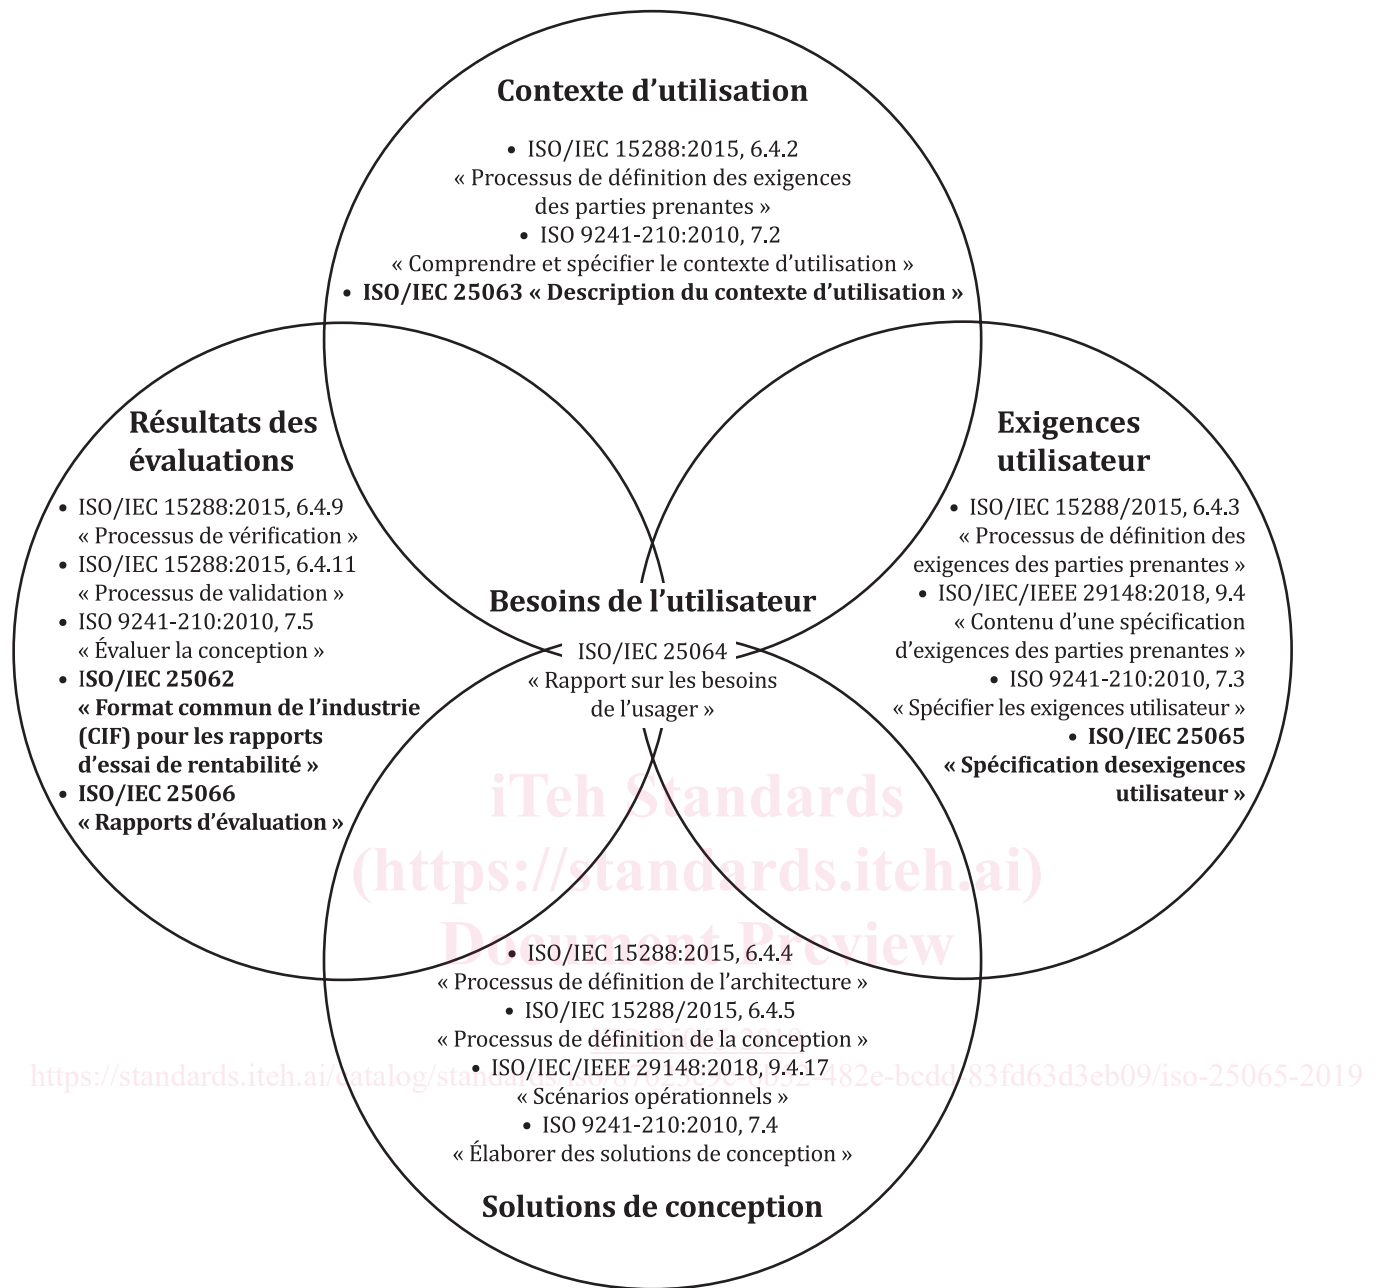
Contexte d'utilisation

• ISO/IEC 15288:2015, 6.4.2
« Processus de définition des exigences des parties prenantes »
• ISO 9241-210:2010, 7.2
« Comprendre et spécifier le contexte d'utilisation »
• ISO/IEC 25063 « Description du contexte d'utilisation »

Résultats des évaluations

• ISO/IEC 15288:2015, 6.4.9
« Processus de vérification »
• ISO/IEC 15288:2015, 6.4.11
« Processus de validation »
• ISO 9241-210:2010, 7.5
« Évaluer la conception »
• ISO/IEC 25062
« Format commun de l'industrie (CIF) pour les rapports d'essai de rentabilité »
• ISO/IEC 25066
« Rapports d'évaluation »

Exigences utilisateur

• ISO/IEC 15288/2015, 6.4.3
« Processus de définition des exigences des parties prenantes »
• ISO/IEC/IEEE 29148:2018, 9.4
« Contenu d'une spécification d'exigences des parties prenantes »
• ISO 9241-210:2010, 7.3
« Spécifier les exigences utilisateur »
• ISO/IEC 25065
« Spécification desexigences utilisateur »

Besoins de l'utilisateur

ISO/IEC 25064
« Rapport sur les besoins de l'usager »

iTeh Standards
(https://standards.iteh.ai)
Document Preview

• ISO/IEC 15288:2015, 6.4.4
« Processus de définition de l'architecture »
• ISO/IEC 15288/2015, 6.4.5
« Processus de définition de la conception »
• ISO/IEC/IEEE 29148:2018, 9.4.17
« Scénarios opérationnels »
• ISO 9241-210:2010, 7.4
« Élaborer des solutions de conception »

https://standards.iteh.ai/catalog/standards/iso/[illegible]83fd63d3eb09/iso-25065-2019

Solutions de conception